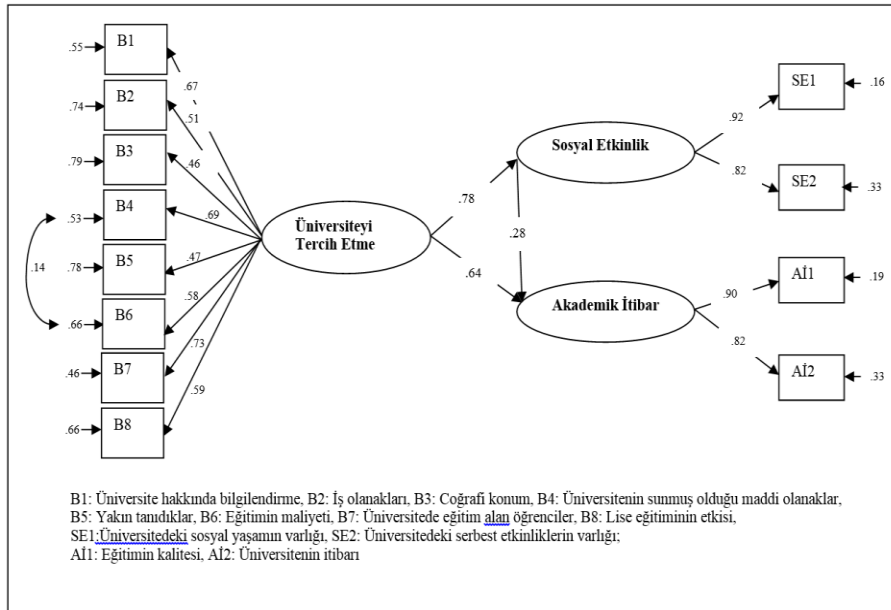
.55 B1
.74 B2
.79 B3
.53 B4
.78 B5
.66 B6
.46 B7
.66 B8
.14
.67
.51
.46
.69
.47
.58
.73
.59
Üniversiteyi Tercih Etme
.78
.64
Sosyal Etkinlik
.28
Akademik İtibar
.92
.82
.90
.82
SE1 .16
SE2 .33
Aİ1 .19
Aİ2 .33

B1: Üniversite hakkında bilgilendirme, B2: İş olanakları, B3: Coğrafi konum, B4: Üniversitenin sunmuş olduğu maddi olanaklar, B5: Yakın tanıdıklar, B6: Eğitimin maliyeti, B7: Üniversitede eğitim alan öğrenciler, B8: Lise eğitiminin etkisi, SE1:Üniversitedeki sosyal yaşamın varlığı, SE2: Üniversitedeki serbest etkinliklerin varlığı; Aİ1: Eğitimin kalitesi, Aİ2: Üniversitenin itibarı